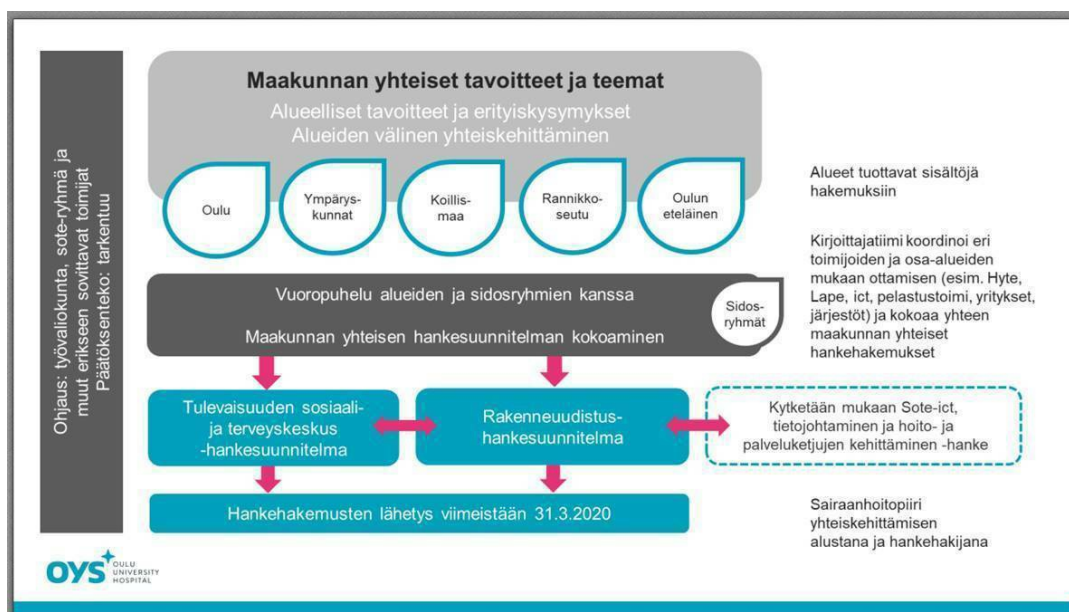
Ohjaus: työvaliokunta, sote-ryhmä ja muut erikseen sovittavat toimijat
Päätöksenteko: tarkentuu

Maakunnan yhteiset tavoitteet ja teemat
Alueelliset tavoitteet ja erityiskysymykset
Alueiden välinen yhteiskehittäminen

Oulu

Ympäryskunnat

Koillismaa

Rannikkoseutu

Oulun eteläinen

Alueet tuottavat sisältöjä hakemuksiin

Kirjoittajatiimi koordinoi eri toimijoiden ja osa-alueiden mukaan ottamisen (esim. Hyte, Lape, ict, pelastustoimi, yritykset, järjestöt) ja kokoaa yhteen maakunnan yhteiset hankehakemukset

Vuoropuhelu alueiden ja sidosryhmien kanssa

Maakunnan yhteisen hankesuunnitelman kokoaminen

Sidosryhmät

Tulevaisuuden sosiaali- ja terveyskeskus -hankesuunnitelma

Rakenneuudistushankesuunnitelma

Kytketään mukaan Sote-ict, tietojohtaminen ja hoito- ja palveluketjujen kehittäminen -hanke

Hankehakemusten lähetys viimeistään 31.3.2020

Sairaanhoitopiiri yhteiskehittämisen alustana ja hankehakijana

OYS OULU UNIVERSITY HOSPITAL